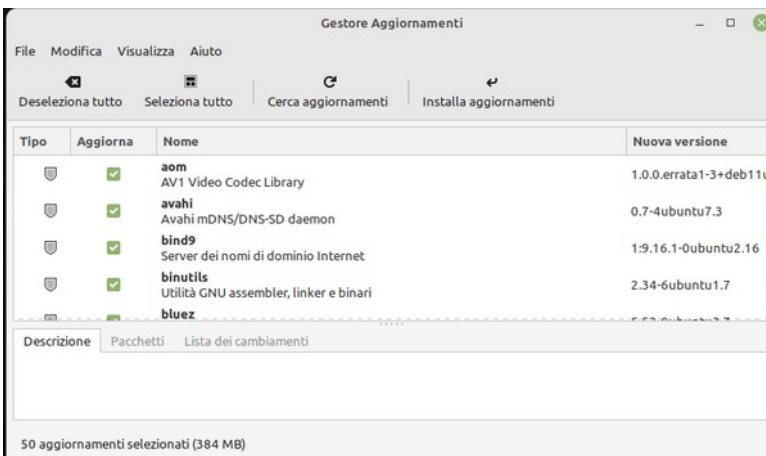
Gestore Aggiornamenti

File Modifica Visualizza Aiuto

Deseleziona tutto Seleziona tutto Cerca aggiornamenti Installa aggiornamenti

| Tipo | Aggiorna | Nome | Nuova versione |
|---|---|---|---|
| | | aom AV1 Video Codec Library | 1.0.0.errata1-3+deb11u |
| | | avahi Avahi mDNS/DNS-SD daemon | 0.7-4ubuntu7.3 |
| | | bind9 Server dei nomi di dominio Internet | 1:9.16.1-0ubuntu2.16 |
| | | binutils Utilità GNU assembler, linker e binari | 2.34-6ubuntu1.7 |
| | | bluez | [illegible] |

Descrizione Pacchetti Lista dei cambiamenti

50 aggiornamenti selezionati (384 MB)